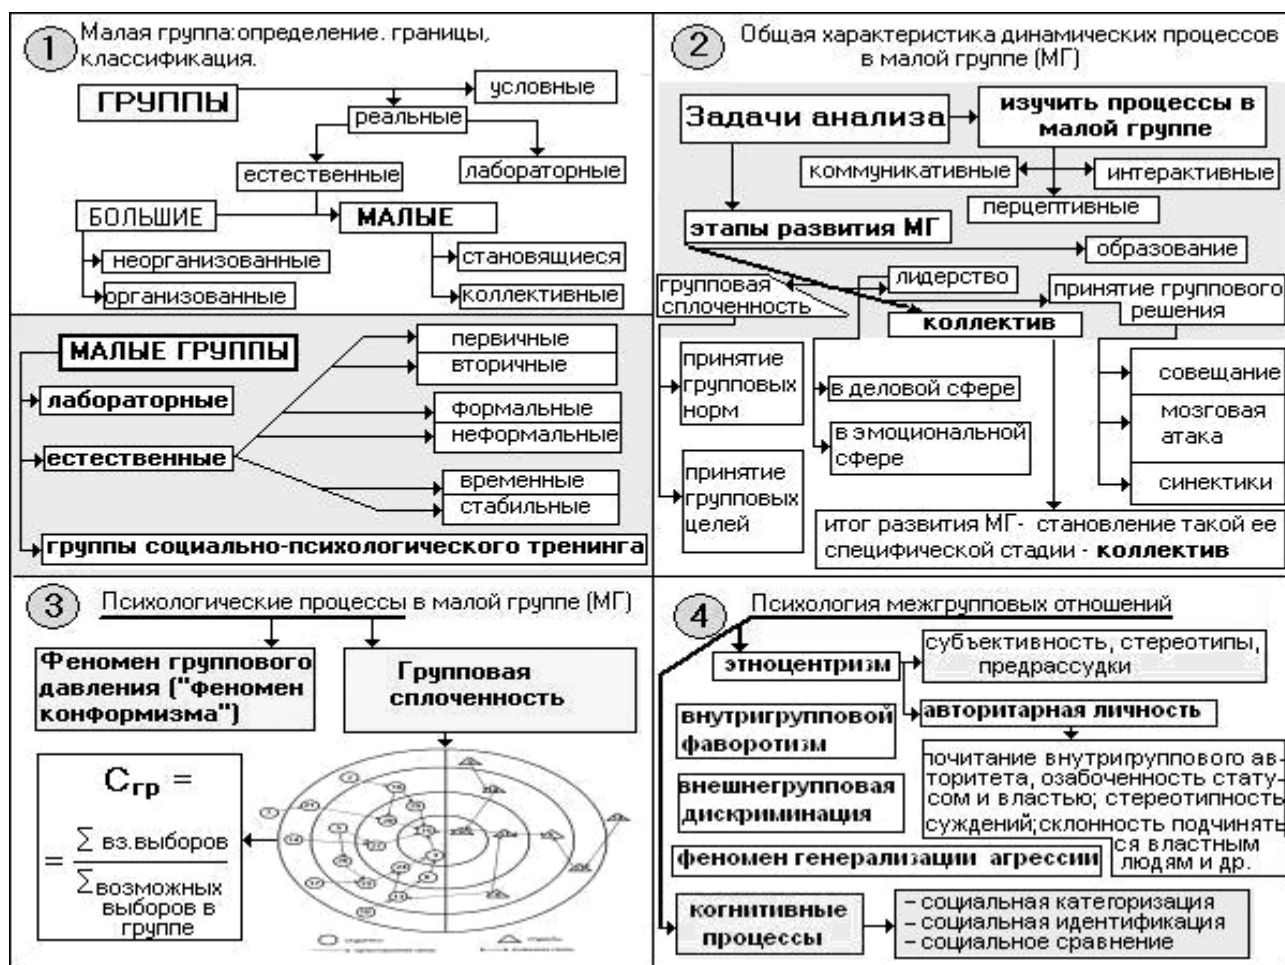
1 Малая группа:определение. границы, классификация.

ГРУППЫ
условные
реальные
естественные
лабораторные
БОЛЬШИЕ
МАЛЫЕ
неорганизованные
организованные
становящиеся
коллективные

МАЛЫЕ ГРУППЫ
лабораторные
естественные
первичные
вторичные
формальные
неформальные
временные
стабильные
группы социально-психологического тренинга

2 Общая характеристика динамических процессов в малой группе (МГ)

Задачи анализа
изучить процессы в малой группе
коммуникативные
интерактивные
перцептивные
этапы развития МГ
образование
групповая сплоченность
лидерство
принятие группового решения
коллектив
принятие групповых норм
в деловой сфере
в эмоциональной сфере
принятие групповых целей
совещание
мозговая атака
синектики
итог развития МГ- становление такой ее специфической стадии - коллектив

3 Психологические процессы в малой группе (МГ)

Феномен группового давления ("феномен конформизма")
Групповая сплоченность

$C_{гр} = \frac{\sum вз.выборов}{\sum возможных выборов в группе}$

4 Психология межгрупповых отношений

этноцентризм
субъективность, стереотипы, предрассудки
внутригрупповой фаворотизм
авторитарная личность
внешнегрупповая дискриминация
почитание внутригруппового авторитета, озабоченность статусом и властью; стереотипность суждений;склонность подчиняться властным людям и др.
феномен генерализации агрессии
когнитивные процессы
- социальная категоризация
- социальная идентификация
- социальное сравнение